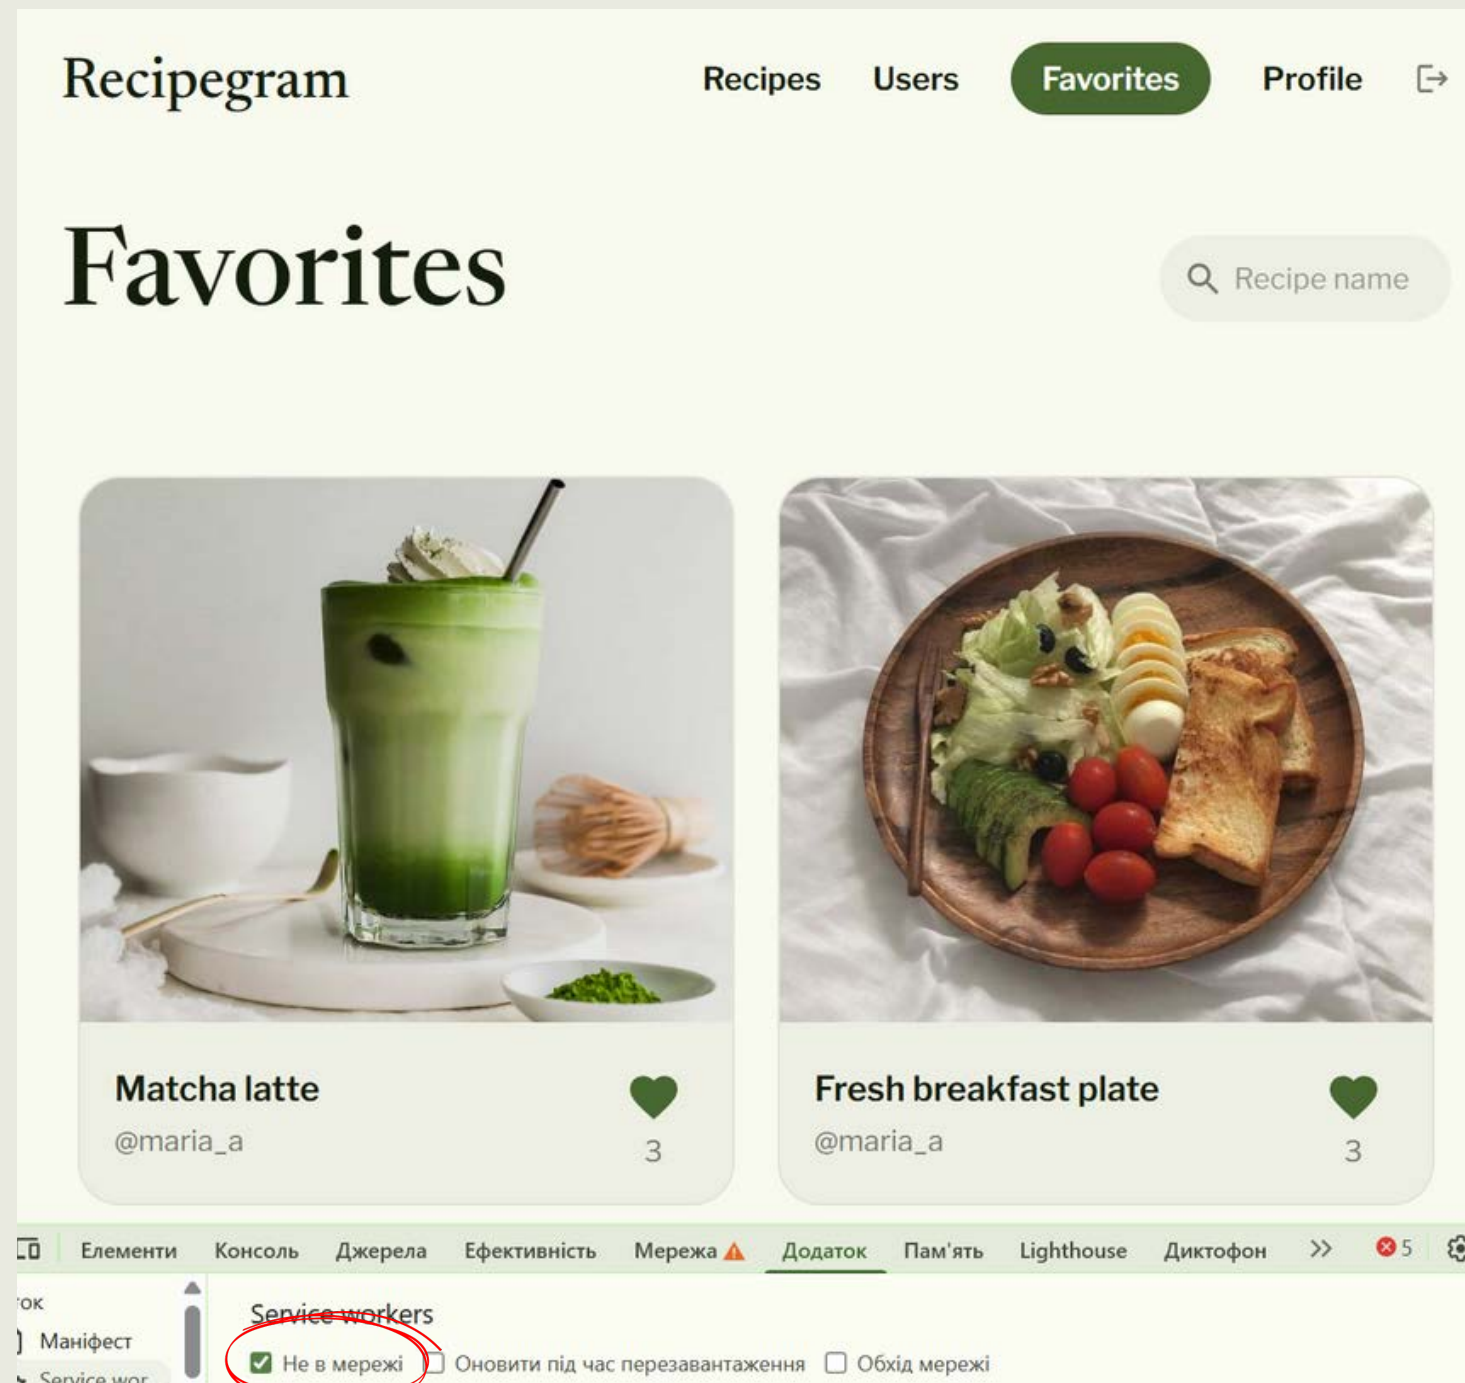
Recipegram

Recipes Users Favorites Profile

Favorites

Recipe name

Matcha latte
@maria_a
3

Fresh breakfast plate
@maria_a
3

Елементи Консоль Джерела Ефективність Мережа Додаток Пам'ять Lighthouse Диктофон >> 5

ток
Маніфест
Service wor

Service workers
Не в мережі Оновити під час перезавантаження Обхід мережі